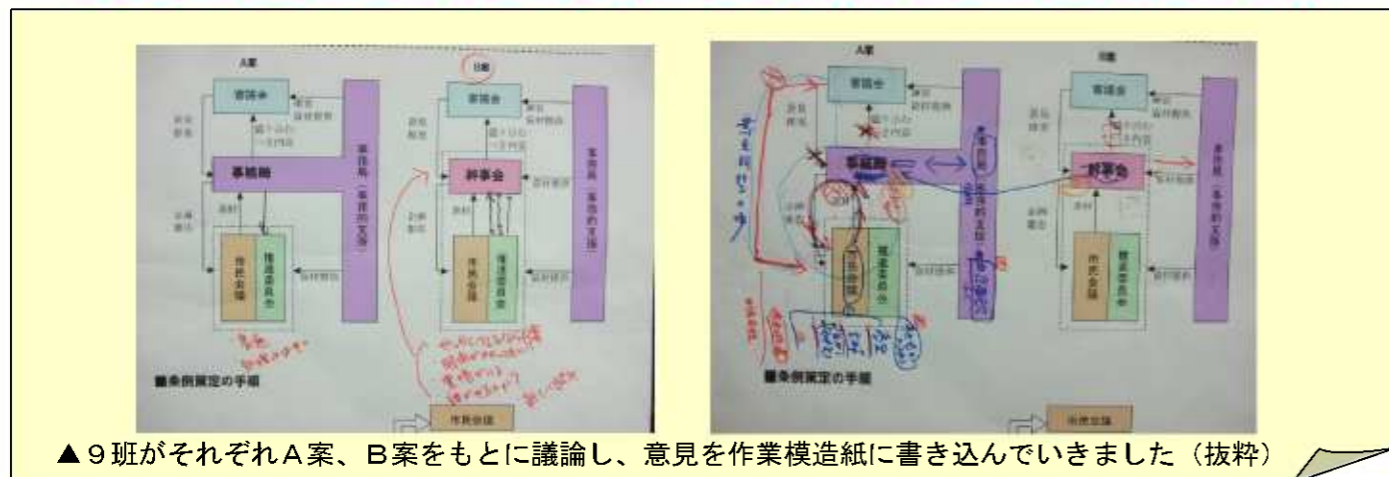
A案

B案

審議会

事務局

幹事会

事務局（事務的支援）

市民会議

推進委員会

■条例策定の手順

A案

B案

審議会

事務局

幹事会

事務局（事務的支援）

市民会議

推進委員会

■条例策定の手順

▲９班がそれぞれA案、B案をもとに議論し、意見を作業模造紙に書き込んでいきました（抜粋）